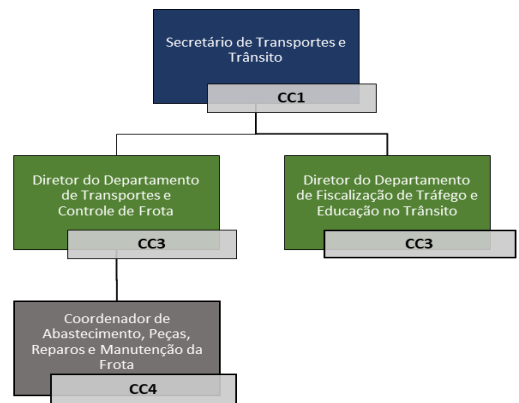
Secretário de Transportes e Trânsito

CC1

Diretor do Departamento de Transportes e Controle de Frota

CC3

Diretor do Departamento de Fiscalização de Tráfego e Educação no Trânsito

CC3

Coordenador de Abastecimento, Peças, Reparos e Manutenção da Frota

CC4